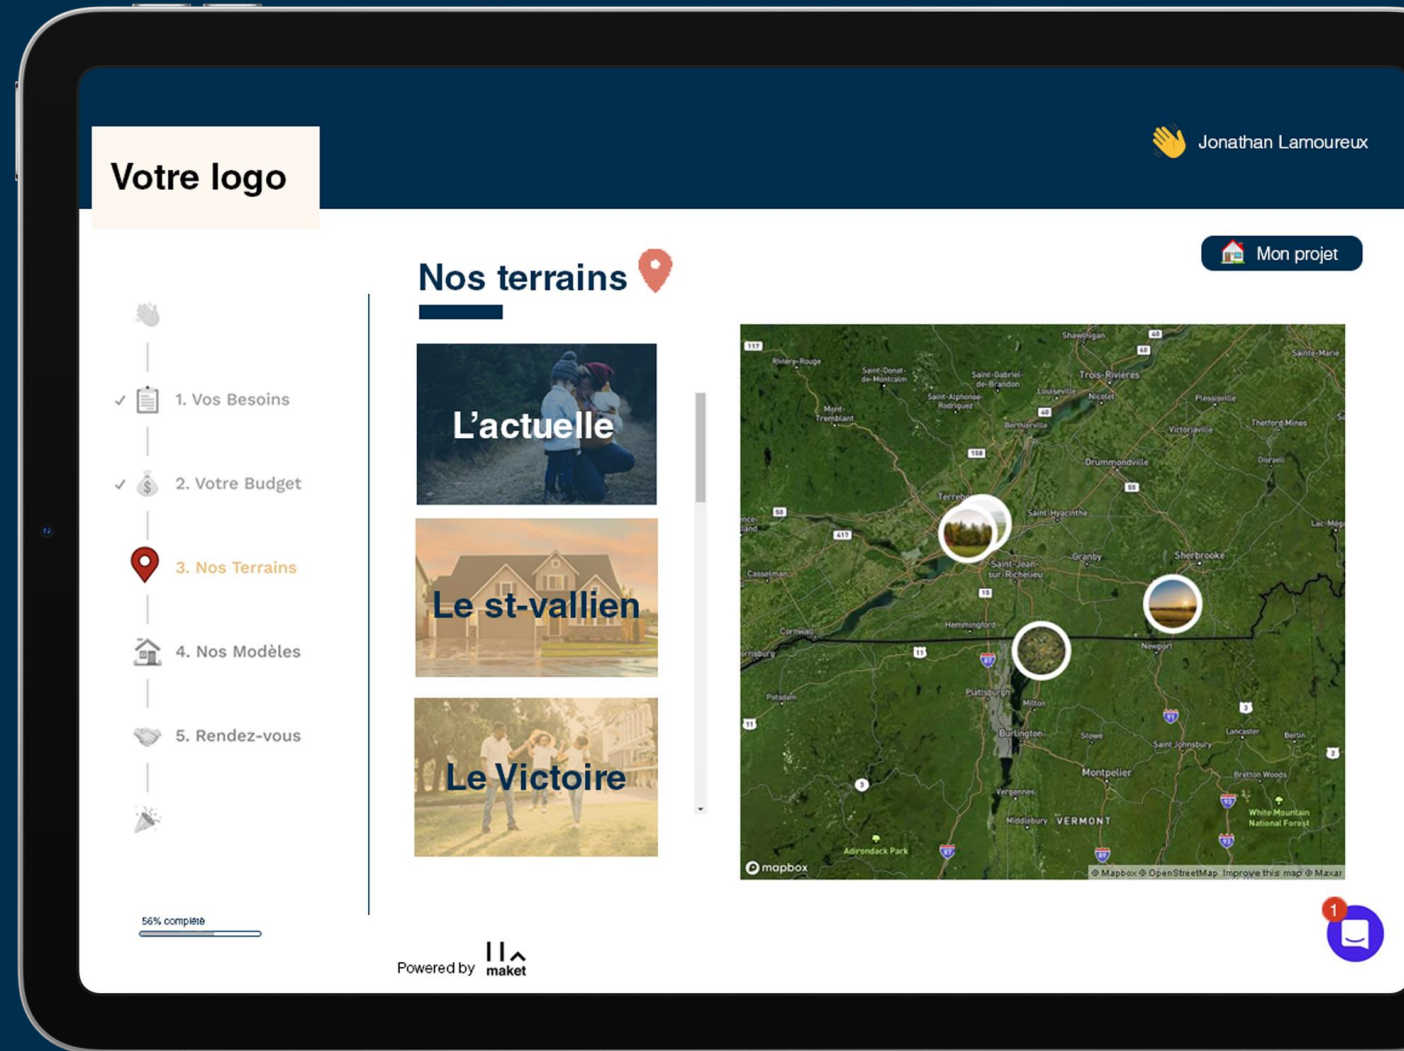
Votre logo

Jonathan Lamoureux

Mon projet

Nos terrains

✓ 1. Vos Besoins

✓ 2. Votre Budget

3. Nos Terrains

4. Nos Modèles

5. Rendez-vous

56% complété

L'actuelle

Le st-vallien

Le Victoire

Shawinigan
Rivière-Rouge
Saint-Donat-de-Montcalm
Saint-Gabriel-de-Brandon
Trois-Rivières
Louiseville
Nicolet
Mont-Tremblant
Saint-Alphonse-Rodriguez
Berthierville
Victoriaville
Plessisville
Thetford Mines
Drummondville
Disraeli
Terrebonne
Saint-Hyacinthe
Granby
Sherbrooke
Lac-Mégantic
Casselman
Saint-Jean-sur-Richelieu
Cornwall
Hemmingford
Newport
Plattsburgh
Potsdam
Milton
Burlington
Stowe
Saint Johnsbury
Lancaster
Berlin
Montpelier
Bretton Woods
Vergennes
Middlebury
VERMONT
White Mountain National Forest
Adirondack Park

mapbox
© Mapbox © OpenStreetMap Improve this map © Maxar

1

Powered by maket